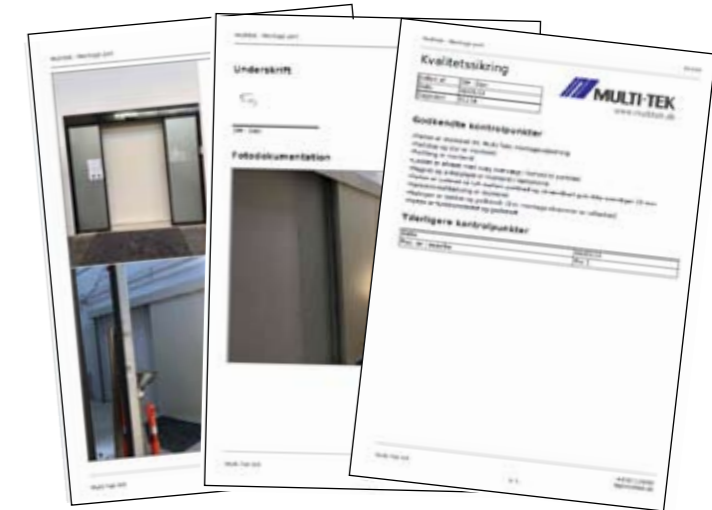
Multitek - Montage punkt

Multi-Tek A/S

Multitek - Montage punkt

Underskrift

Dato: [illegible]

Fotodokumentation

Multi-Tek A/S

Multitek - Montage punkt

Kvalitetssikring

| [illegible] | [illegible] |
|---|---|
| Dato | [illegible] |
| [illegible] | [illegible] |

MULTI-TEK
www.multitek.dk

Godkendte kontrolpunkter

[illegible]

Yderligere kontrolpunkter

| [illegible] | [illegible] |
|---|---|
| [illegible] | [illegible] |

Multi-Tek A/S

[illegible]